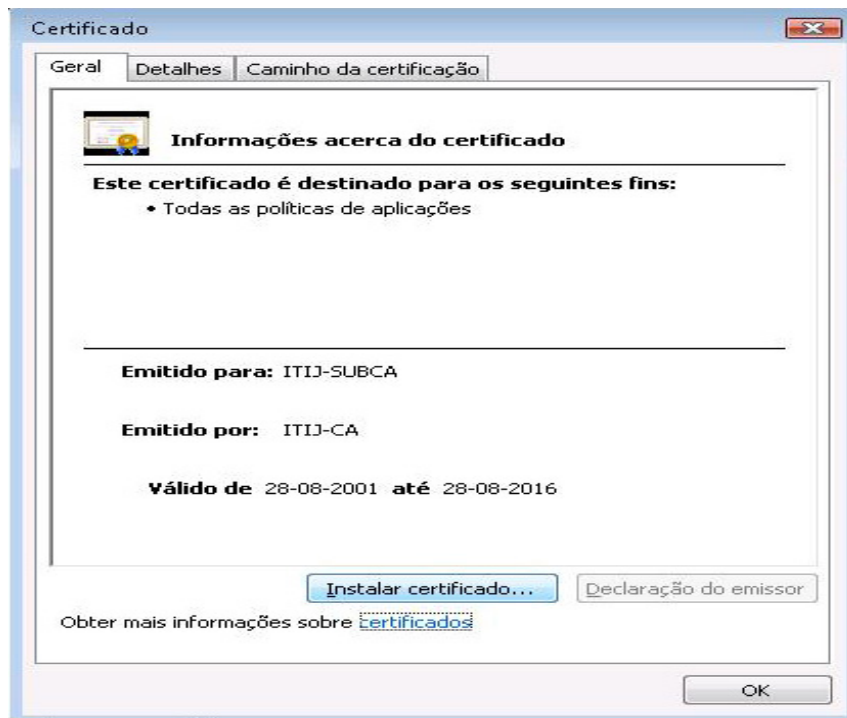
Certificado

Geral | Detalhes | Caminho da certificação

Informações acerca do certificado

Este certificado é destinado para os seguintes fins:

• Todas as políticas de aplicações

Emitido para: ITIJ-SUBCA

Emitido por: ITIJ-CA

Válido de 28-08-2001 até 28-08-2016

Instalar certificado...

Declaração do emissor

Obter mais informações sobre certificados

OK